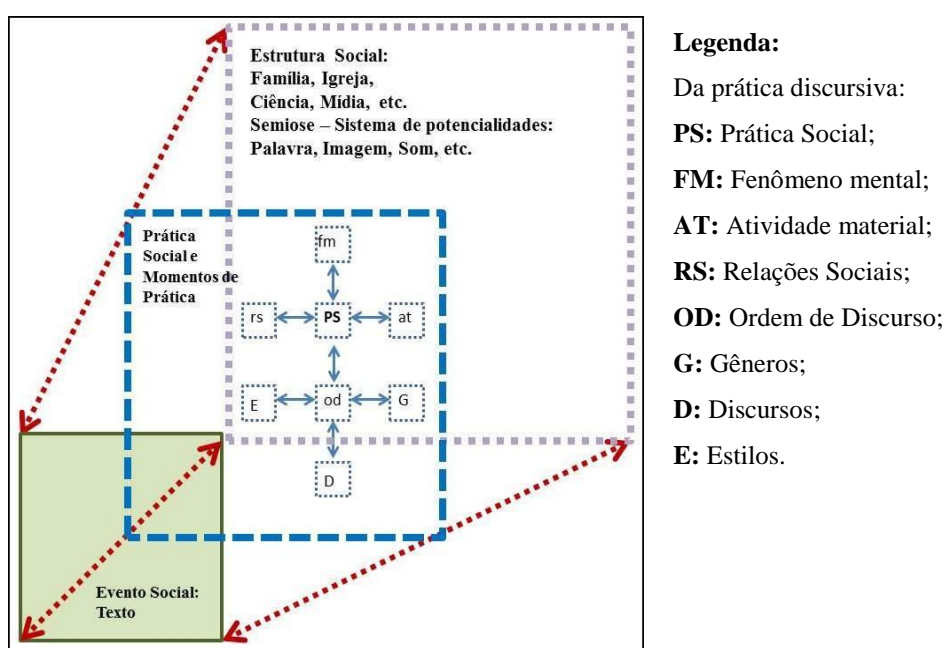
Estrutura Social:
Família, Igreja,
Ciência, Mídia, etc.
Semiose – Sistema de potencialidades:
Palavra, Imagem, Som, etc.

Prática Social e Momentos de Prática

fm
rs
PS
at
E
od
G
D

Evento Social:
Texto

Legenda:
Da prática discursiva:
PS: Prática Social;
FM: Fenômeno mental;
AT: Atividade material;
RS: Relações Sociais;
OD: Ordem de Discurso;
G: Gêneros;
D: Discursos;
E: Estilos.